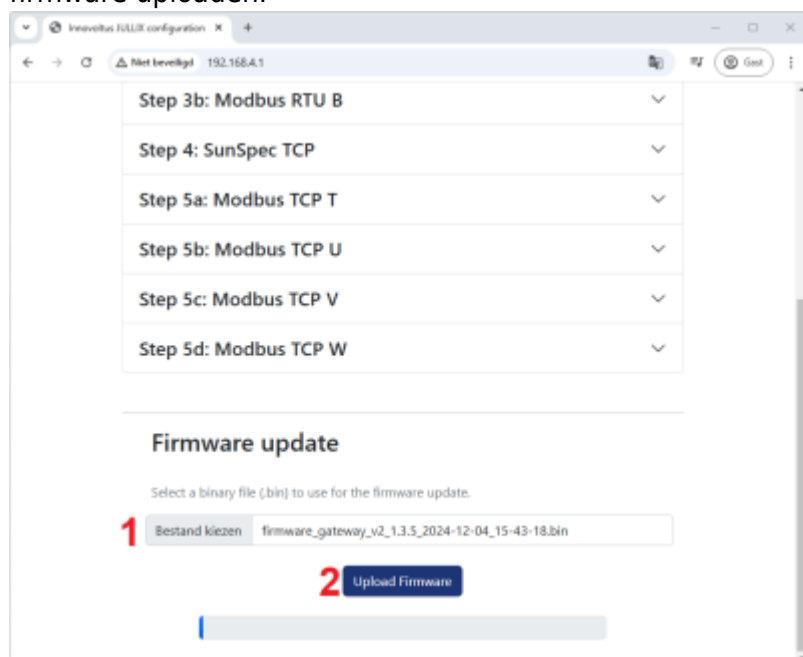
firmware uploaden.

Innovoltus JULUX configuration ×

Niet beveiligd 192.168.4.1

Gast

Step 3b: Modbus RTU B

Step 4: SunSpec TCP

Step 5a: Modbus TCP T

Step 5b: Modbus TCP U

Step 5c: Modbus TCP V

Step 5d: Modbus TCP W

Firmware update

Select a binary file (.bin) to use for the firmware update.

1

Bestand kiezen firmware_gateway_v2_1.3.5_2024-12-04_15-43-18.bin

2

Upload Firmware